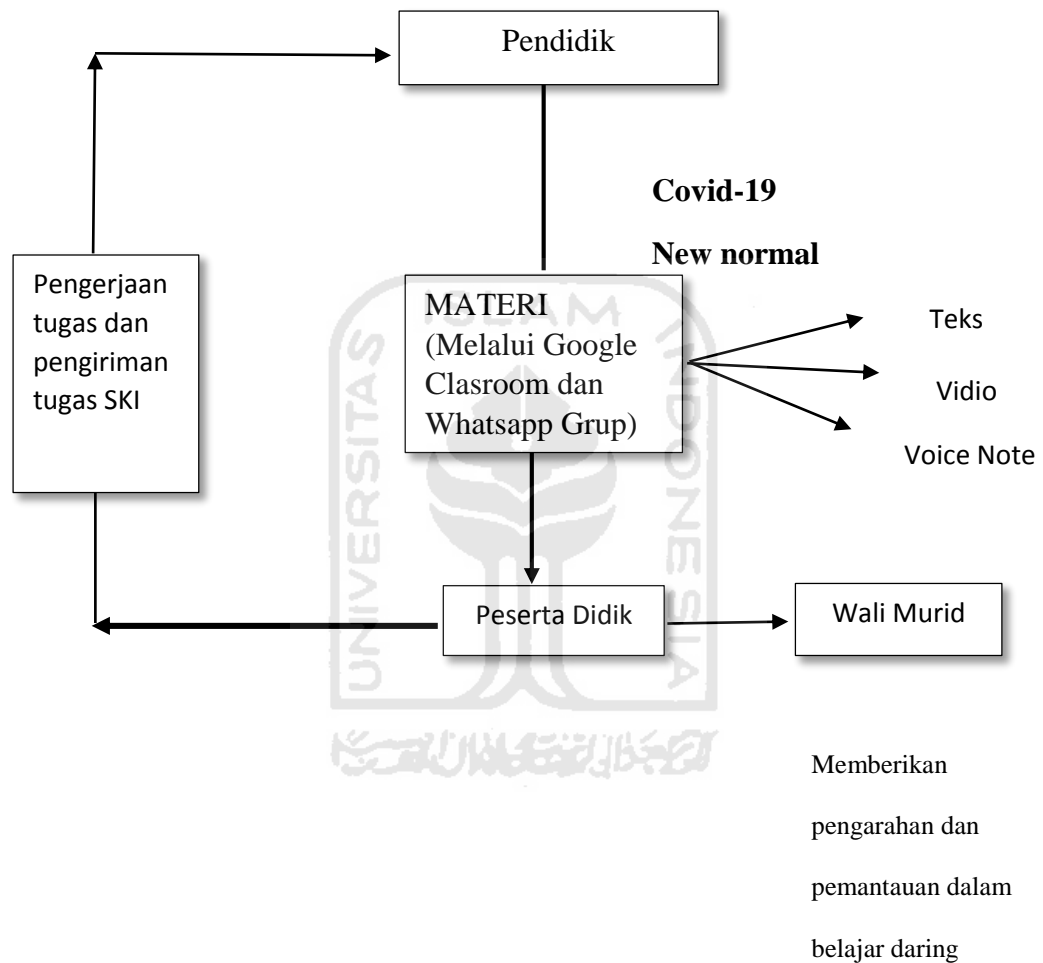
Pendidik

Covid-19

New normal

Pengerjaan tugas dan pengiriman tugas SKI

MATERI (Melalui Google Clasroom dan Whatsapp Grup)

Teks

Vidio

Voice Note

Peserta Didik

Wali Murid

ISLAM INDONESIA UNIVERSITAS

Memberikan pengarahan dan pemantauan dalam belajar daring